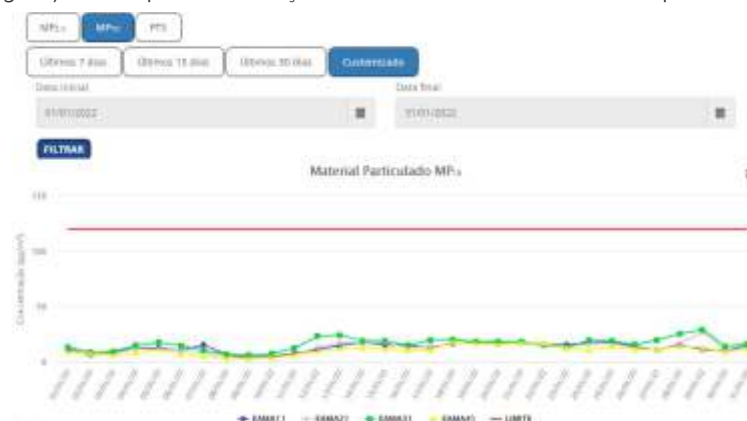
MP₁₀ MP₁₀ PTS

Últimos 7 dias Últimos 15 dias Últimos 30 dias Customizado

Data Inicial
01/01/2022

Data final
31/01/2022

FILTRAR

Material Particulado MP₁₀

150

100

50

0

Concentração (µg/m³)

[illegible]

EMMA11 EMMA21 EMMA31 EMMA41 LIMITE